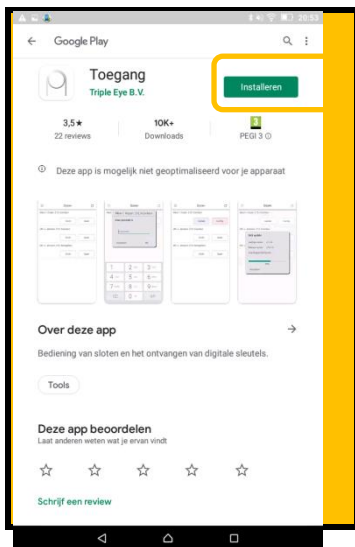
20:53

Google Play

Toegang
Triple Eye B.V.

Installeren

3,5★
22 reviews

10K+
Downloads

3
PEGI 3 ⓘ

ⓘ Deze app is mogelijk niet geoptimaliseerd voor je apparaat

Over deze app →

Bediening van sloten en het ontvangen van digitale sleutels.

Tools

Deze app beoordelen
Laat anderen weten wat je ervan vindt

☆ ☆ ☆ ☆ ☆

Schrijf een review